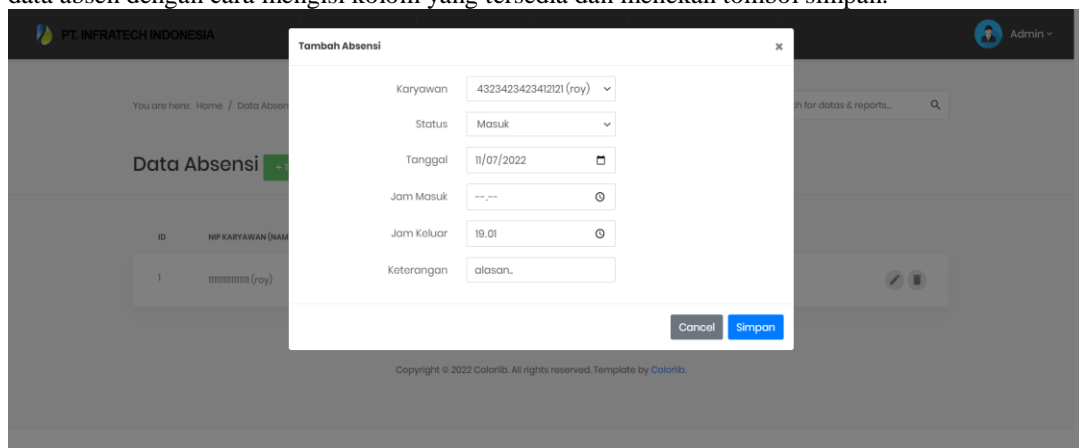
data absen dengan cara mengisi kolom yang tersedia dan menekan tombol simpan.

PT. INFRATECH INDONESIA

Admin

You are here: Home / Data Absen

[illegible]h for datas & reports...

Data Absensi

ID

NIP KARYAWAN (NAM

1

1111111111111 (roy)

Tambah Absensi

×

Karyawan 4323423423412121 (roy)

Status Masuk

Tanggal 11/07/2022

Jam Masuk --.--

Jam Keluar 19.01

Keterangan alasan..

Cancel Simpan

Copyright © 2022 Colorlib. All rights reserved. Template by Colorlib.